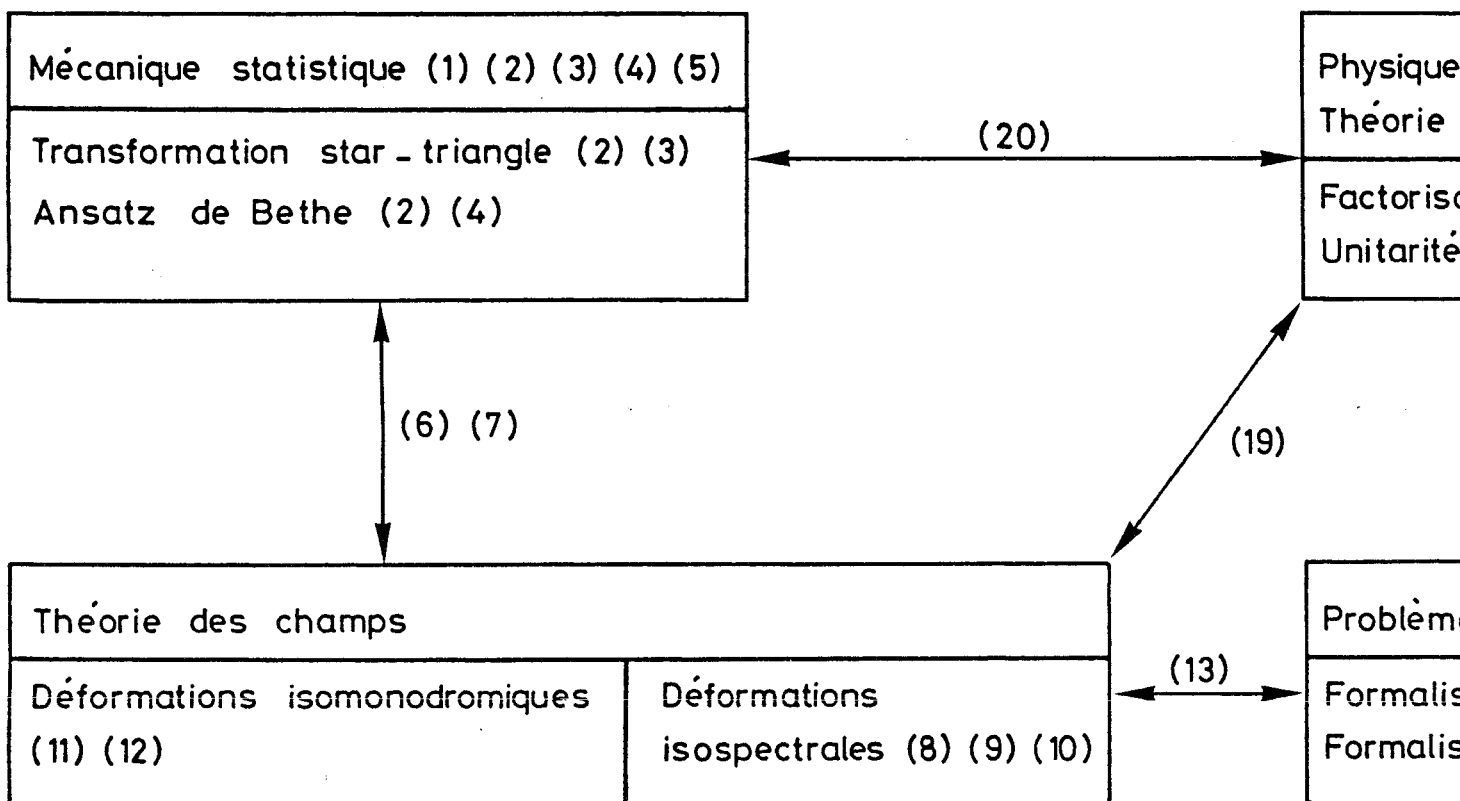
Mécanique statistique (1) (2) (3) (4) (5)

Transformation star-triangle (2) (3)
Ansatz de Bethe (2) (4)

(20)

Physique
Théorie

Factorisa
Unitarité

(6) (7)

(19)

Théorie des champs

Déformations isomonodromiques (11) (12)

Déformations isospectrales (8) (9) (10)

(13)

Problème

Formalis
Formalis